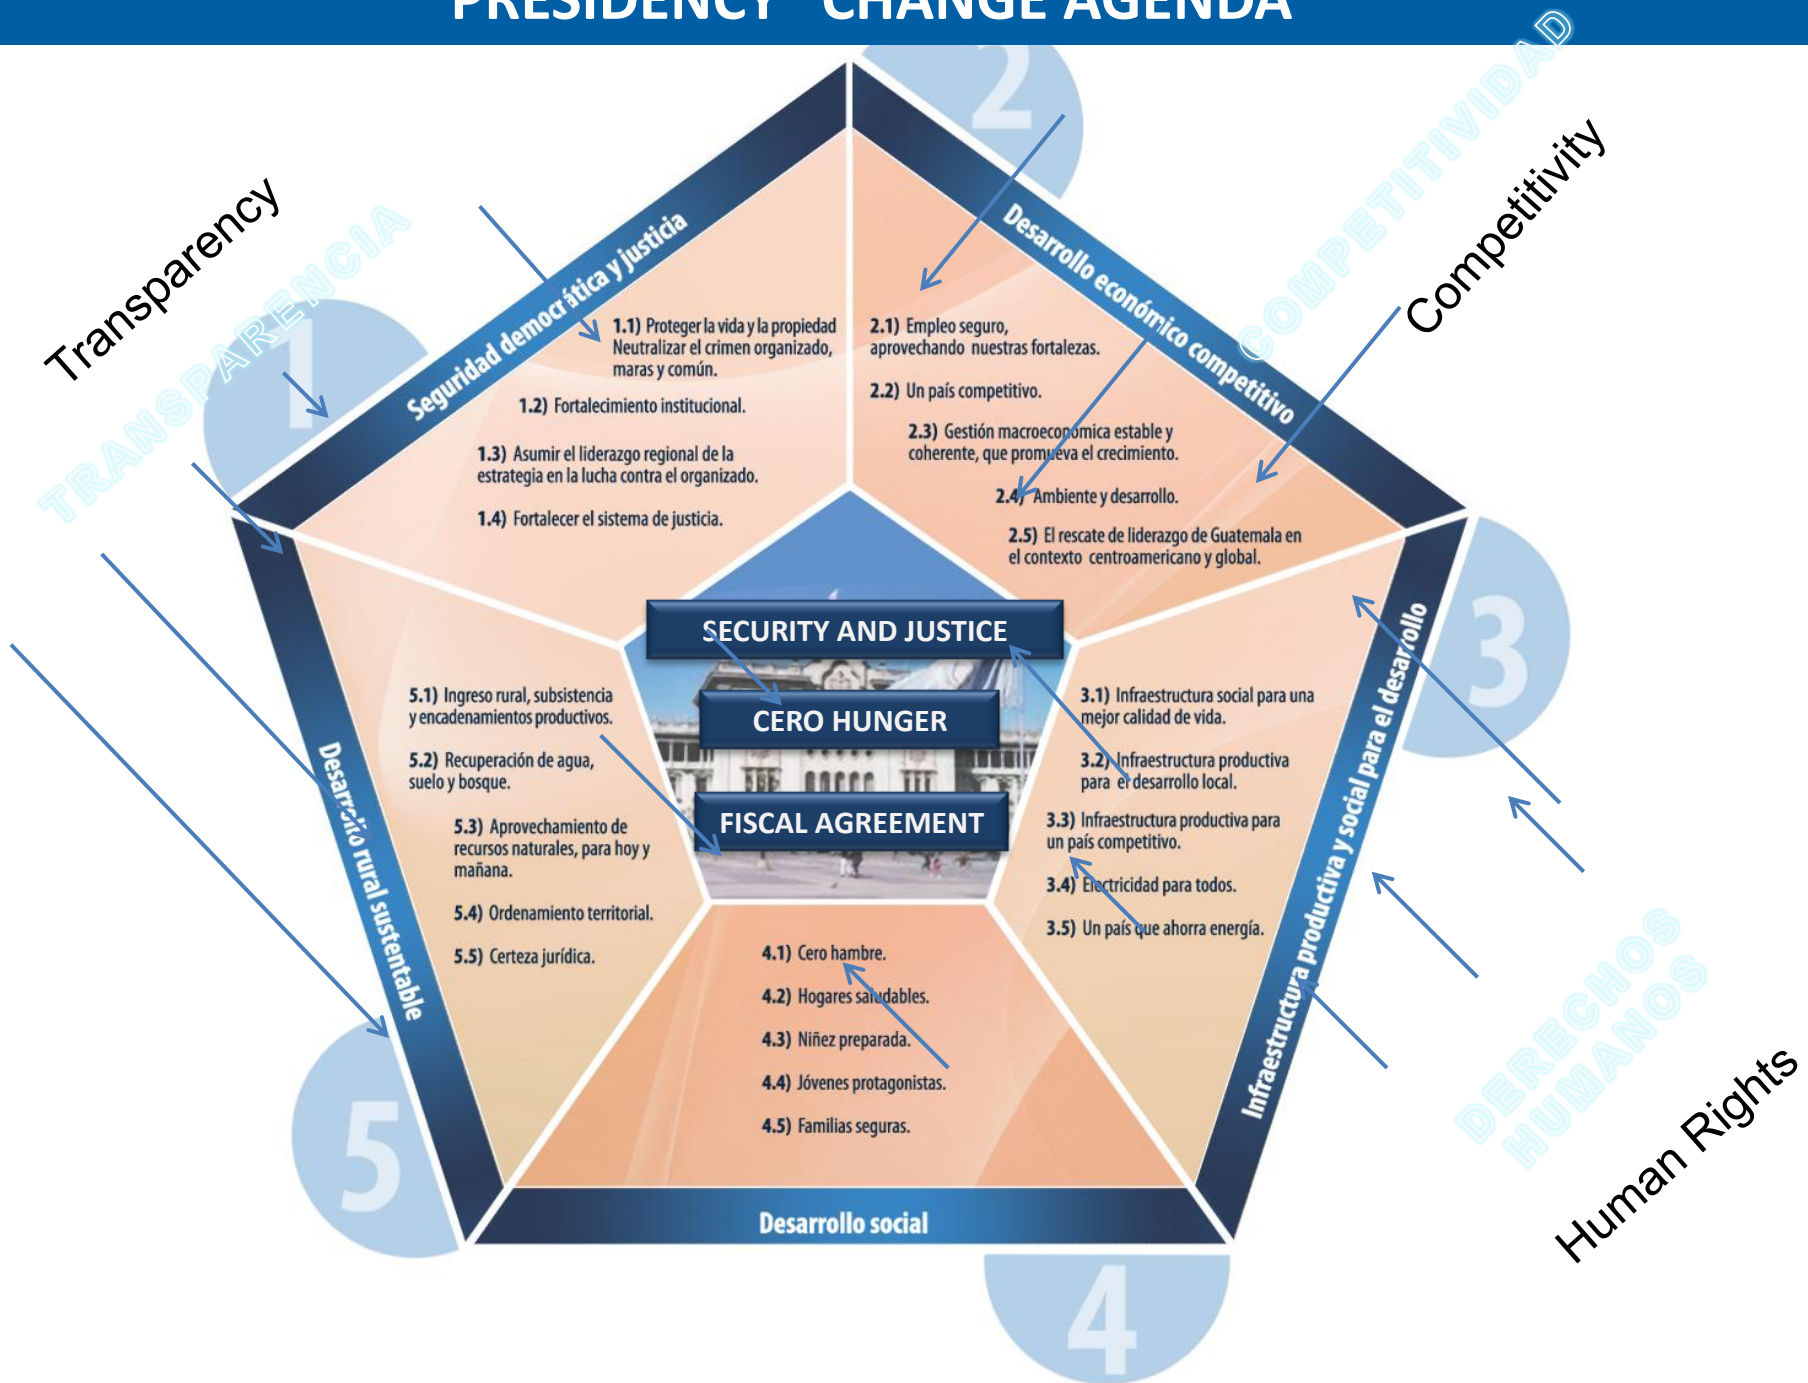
PRESIDENCY CHANGE AGENDA

Transparency

TRANSPARENCIA

COMPETITIVIDAD

Competitivity

1

Seguridad democrática y justicia

1.1) Proteger la vida y la propiedad Neutralizar el crimen organizado, maras y común.

1.2) Fortalecimiento institucional.

1.3) Asumir el liderazgo regional de la estrategia en la lucha contra el organizado.

1.4) Fortalecer el sistema de justicia.

2

Desarrollo económico competitivo

2.1) Empleo seguro, aprovechando nuestras fortalezas.

2.2) Un país competitivo.

2.3) Gestión macroeconómica estable y coherente, que promueva el crecimiento.

2.4) Ambiente y desarrollo.

2.5) El rescate de liderazgo de Guatemala en el contexto centroamericano y global.

SECURITY AND JUSTICE

CERO HUNGER

FISCAL AGREEMENT

3

Infraestructura productiva y social para el desarrollo

3.1) Infraestructura social para una mejor calidad de vida.

3.2) Infraestructura productiva para el desarrollo local.

3.3) Infraestructura productiva para un país competitivo.

3.4) Electricidad para todos.

3.5) Un país que ahorra energía.

5

Desarrollo rural sustentable

5.1) Ingreso rural, subsistencia y encadenamientos productivos.

5.2) Recuperación de agua, suelo y bosque.

5.3) Aprovechamiento de recursos naturales, para hoy y mañana.

5.4) Ordenamiento territorial.

5.5) Certeza jurídica.

4

Desarrollo social

4.1) Cero hambre.

4.2) Hogares saludables.

4.3) Niñez preparada.

4.4) Jóvenes protagonistas.

4.5) Familias seguras.

DERECHOS HUMANOS

Human Rights